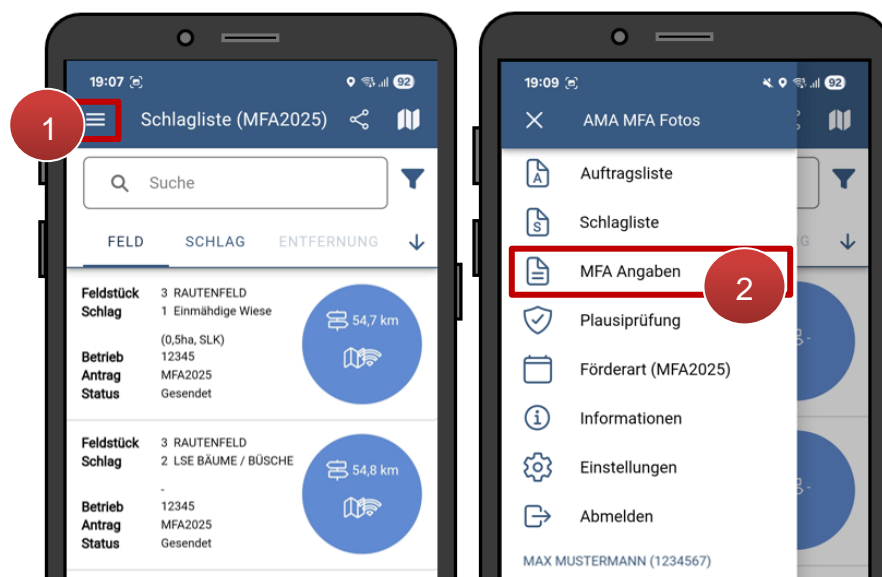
19:07 92

1

Schlagliste (MFA2025)

Suche

FELD SCHLAG ENTFERNUNG

Feldstück 3 RAUTENFELD
Schlag 1 Einmähdige Wiese
(0,5ha, SLK)
Betrieb 12345
Antrag MFA2025
Status Gesendet

54,7 km

Feldstück 3 RAUTENFELD
Schlag 2 LSE BÄUME / BÜSCHE
-
Betrieb 12345
Antrag MFA2025
Status Gesendet

54,8 km

19:09 92

AMA MFA Fotos

Auftragsliste

Schlagliste

MFA Angaben

2

Plausiprüfung

Förderart (MFA2025)

Informationen

Einstellungen

Abmelden

MAX MUSTERMANN (1234567)